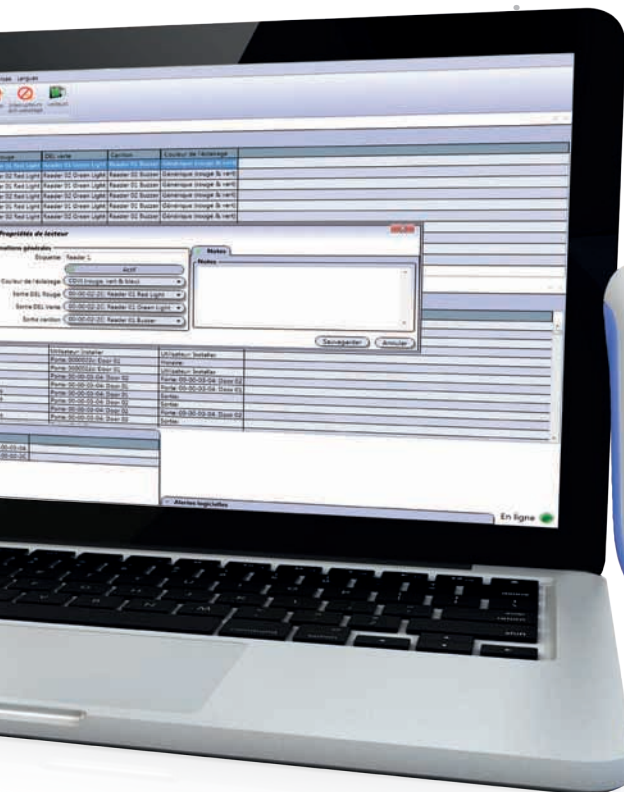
Langue

DEL verte | Carillon | Couleur de l'éclairage
Reader 01 Red Light | Reader 01 Green Light | Reader 01 Buzzer | Générique (rouge & vert)
Reader 01 Red Light | Reader 01 Green Light | Reader 01 Buzzer | Générique (rouge & vert)
Reader 01 Red Light | Reader 01 Green Light | Reader 01 Buzzer | Générique (rouge & vert)
Reader 01 Red Light | Reader 01 Green Light | Reader 01 Buzzer | Générique (rouge & vert)
Reader 01 Red Light | Reader 01 Green Light | Reader 01 Buzzer | Générique (rouge & vert)

Propriétés de lecteur
mations générales
Etiquette: Reader 1
Actif
Couleur de l'éclairage: CO11 (rouge, vert & bleu)
Sortie DEL Rouge: 00-00-02-2C: Reader 01 Red Light
Sortie DEL Verte: 00-00-02-2C: Reader 01 Green Light
Sortie carillon: 00-00-02-2C: Reader 01 Buzzer
Notes
Notes
Sauvegarder
Annuler

Utilisateur: Installer
Porte: 0000022c: Door 01
Porte: 0000022c: Door 01
Porte: 00-00-03-04: Door 02
Porte: 00-00-03-04: Door 01
Porte: 00-00-02-2C: Door 01
Porte: 00-00-03-04: Door 01
Porte: 00-00-03-04: Door 02
Utilisateur: Installer
Horaire
Utilisateur: Installer
Porte: 00-00-03-04: Door 02
Porte: 00-00-03-04: Door 02
Sortie
Sortie
Porte: 00-00-03-04: Door 02
Sortie

00-00-03-04
00-00-02-2C

Alertes logicielles
En ligne